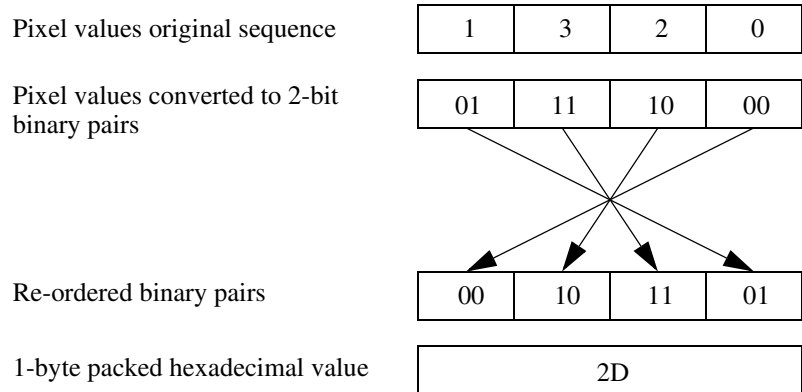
Pixel values original sequence

| 1 | 3 | 2 | 0 |
|---|---|---|---|

Pixel values converted to 2-bit binary pairs

| 01 | 11 | 10 | 00 |
|---|---|---|---|

Re-ordered binary pairs

| 00 | 10 | 11 | 01 |
|---|---|---|---|

1-byte packed hexadecimal value

| 2D |
|---|